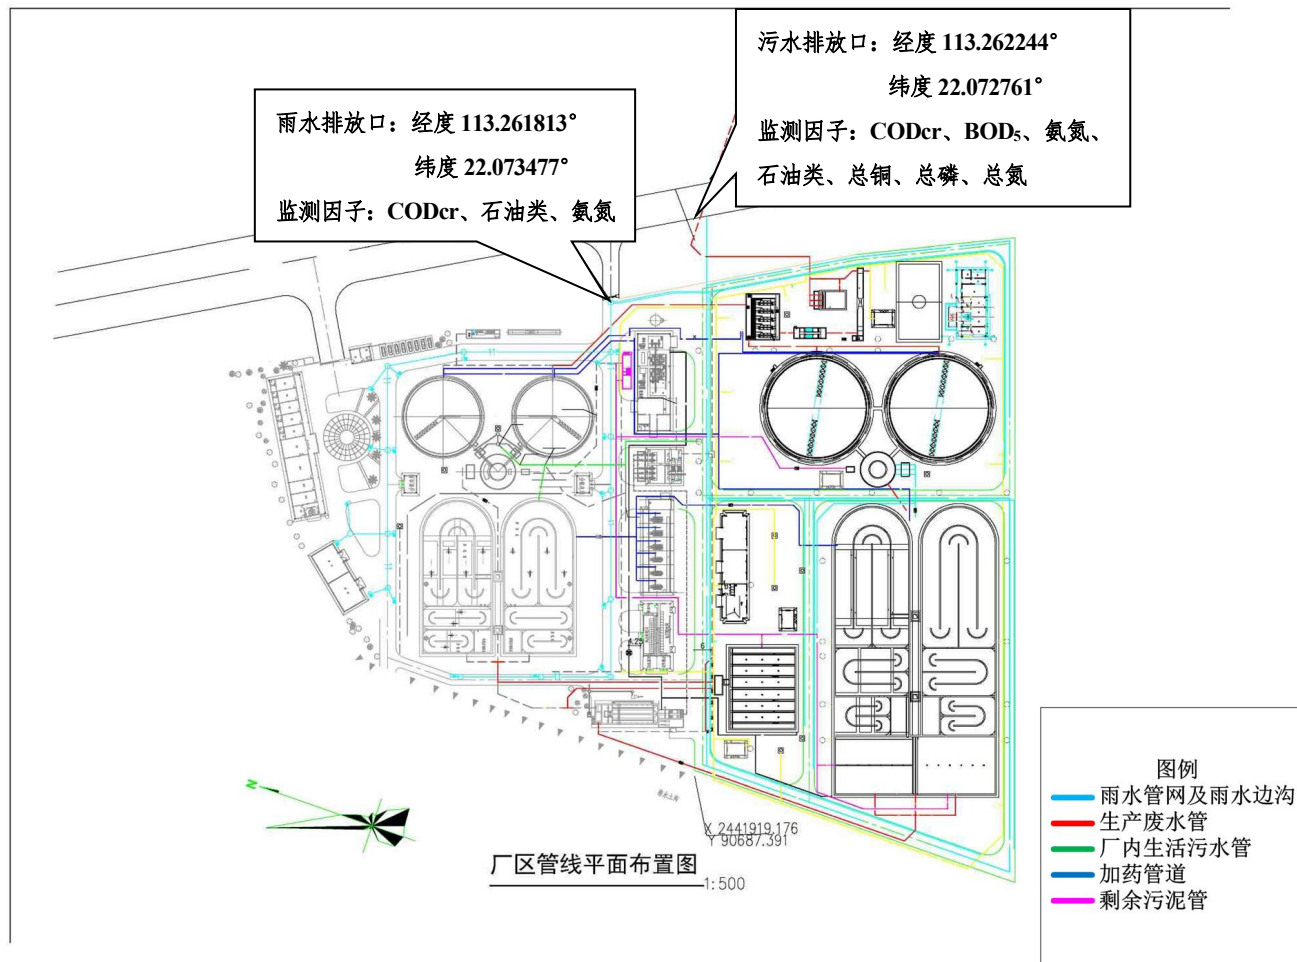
污水排放口：经度 113.262244°
纬度 22.072761°
监测因子：CODcr、BOD$_5$、氨氮、石油类、总铜、总磷、总氮

雨水排放口：经度 113.261813°
纬度 22.073477°
监测因子：CODcr、石油类、氨氮

N

X 2441919.176
Y 90687.391

厂区管线平面布置图
1:500

图例
雨水管网及雨水边沟
生产废水管
厂内生活污水管
加药管道
剩余污泥管